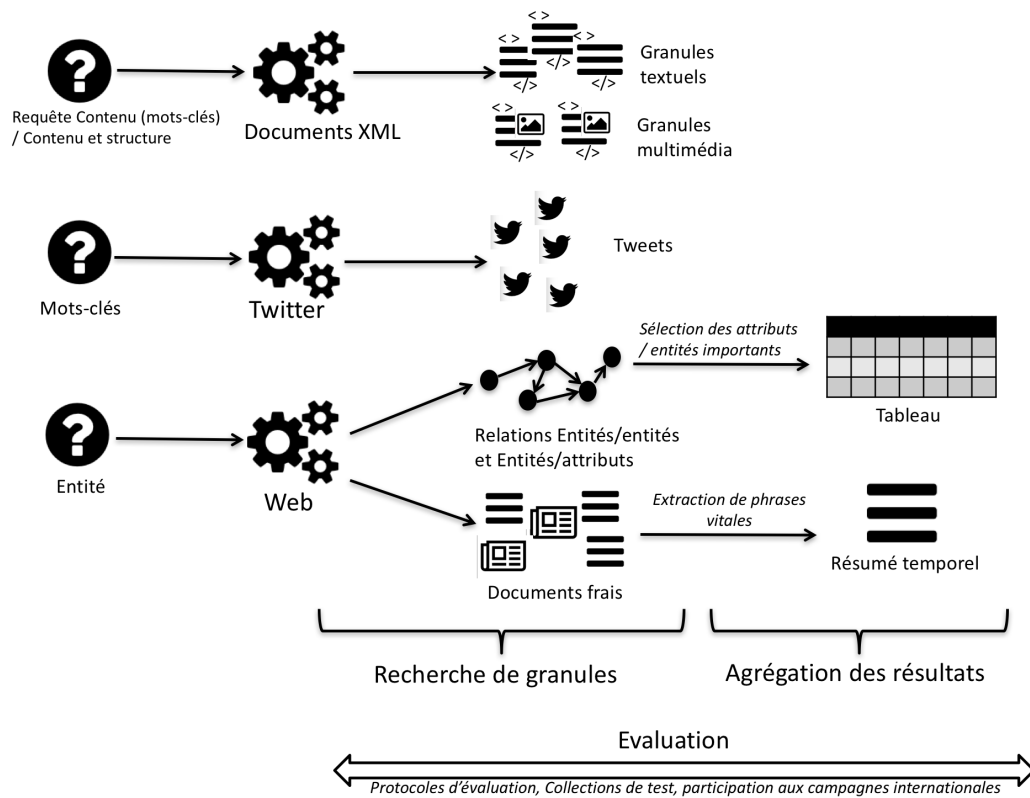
Requête Contenu (mots-clés) / Contenu et structure

Documents XML

< >
< >
< >
</>
</>
</>

Granules textuels

< >
< >
</>
</>

Granules multimédia

Tweets

Mots-clés

Twitter

Sélection des attributs / entités importants

Tableau

Entité

Web

Relations Entités/entités et Entités/attributs

Extraction de phrases vitales

Résumé temporel

Documents frais

Recherche de granules

Agrégation des résultats

Evaluation

Protocoles d'évaluation, Collections de test, participation aux campagnes internationales